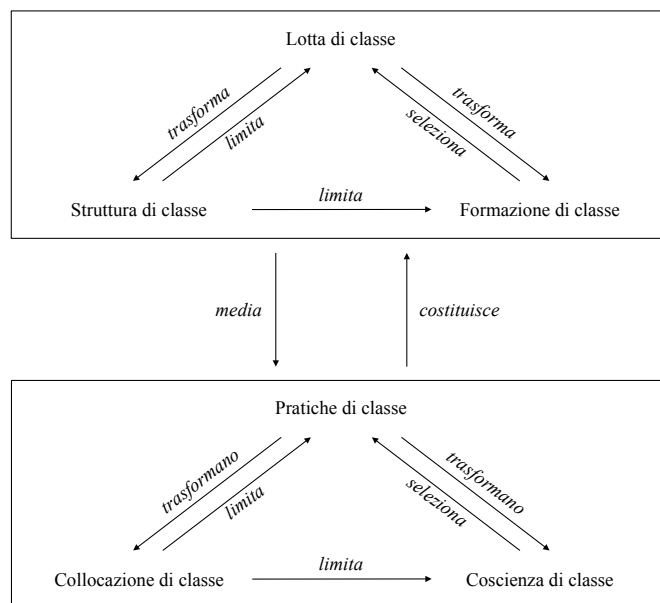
Lotta di classe

trasforma
limita
seleziona
trasforma

Struttura di classe
limita
Formazione di classe

media
costituisce

Pratiche di classe

trasformano
limita
seleziona
trasformano

Collocazione di classe
limita
Coscienza di classe